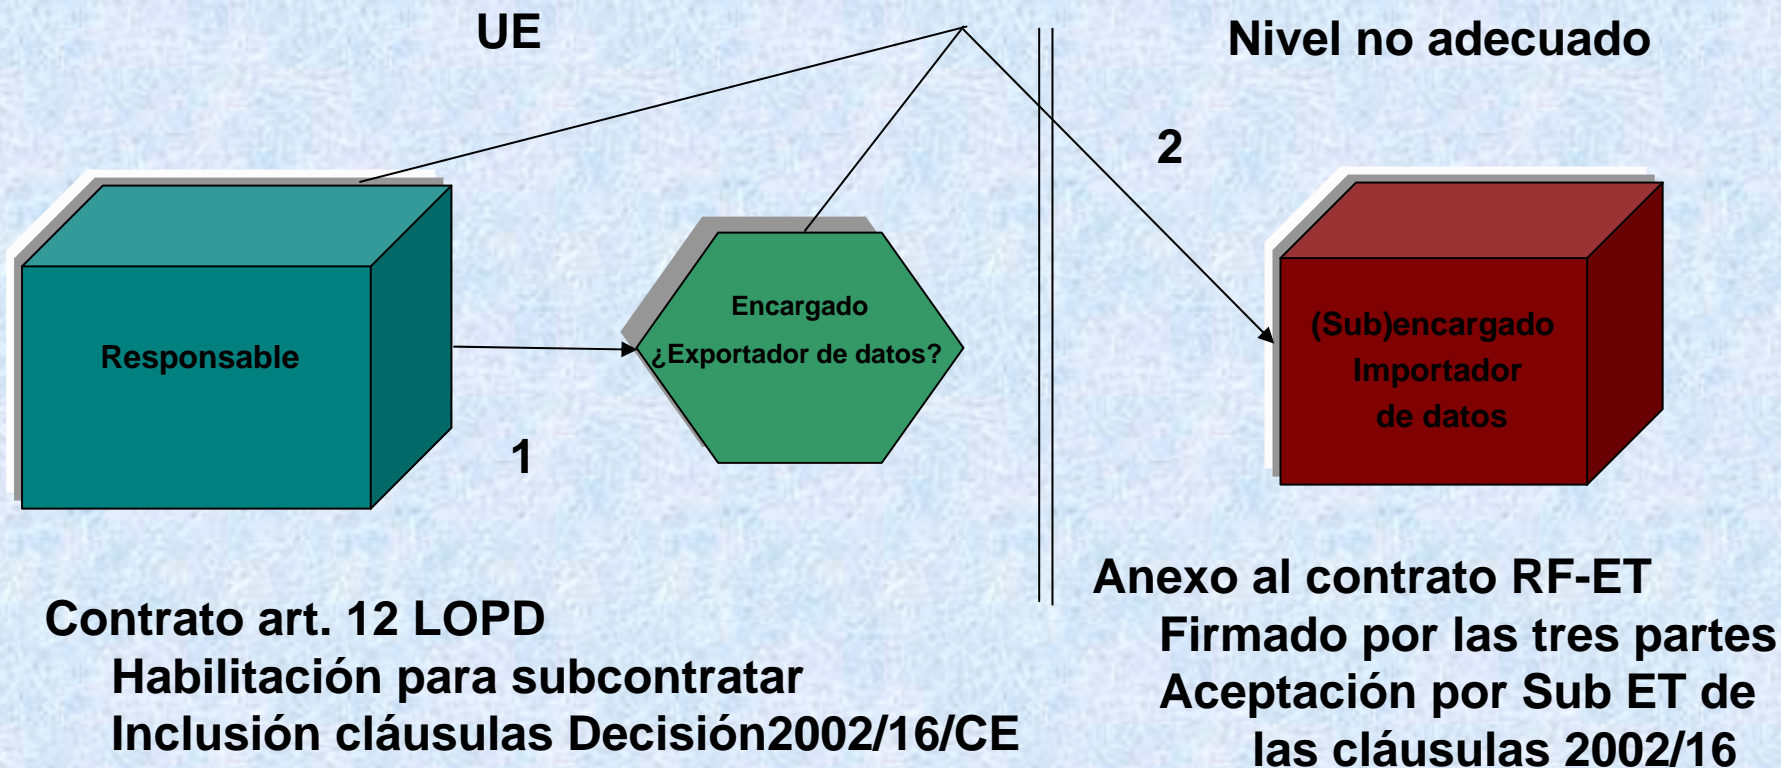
UE

Nivel no adecuado

2

Responsable

Encargado
¿Exportador de datos?

1

(Sub)encargado
Importador
de datos

Contrato art. 12 LOPD
Habilitación para subcontratar
Inclusión cláusulas Decisión2002/16/CE

Anexo al contrato RF-ET
Firmado por las tres partes
Aceptación por Sub ET de las cláusulas 2002/16